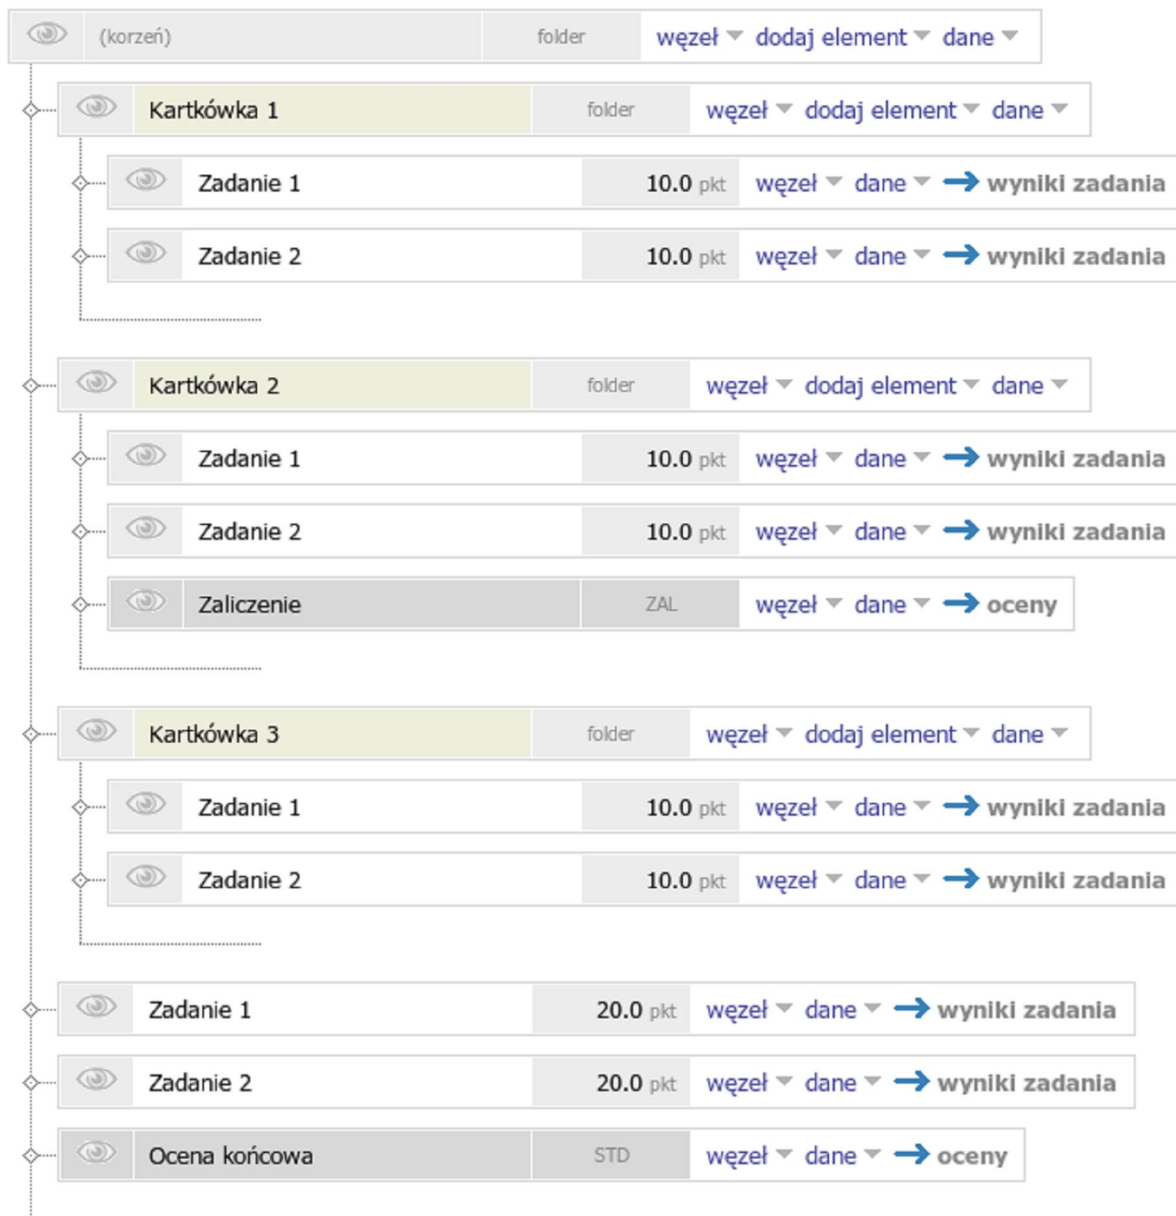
(korzeń) folder węzeł dodaj element dane

Kartkówka 1 folder węzeł dodaj element dane

Zadanie 1 10.0 pkt węzeł dane wyniki zadania

Zadanie 2 10.0 pkt węzeł dane wyniki zadania

Kartkówka 2 folder węzeł dodaj element dane

Zadanie 1 10.0 pkt węzeł dane wyniki zadania

Zadanie 2 10.0 pkt węzeł dane wyniki zadania

Zaliczenie ZAL węzeł dane oceny

Kartkówka 3 folder węzeł dodaj element dane

Zadanie 1 10.0 pkt węzeł dane wyniki zadania

Zadanie 2 10.0 pkt węzeł dane wyniki zadania

Zadanie 1 20.0 pkt węzeł dane wyniki zadania

Zadanie 2 20.0 pkt węzeł dane wyniki zadania

Ocena końcowa STD węzeł dane oceny